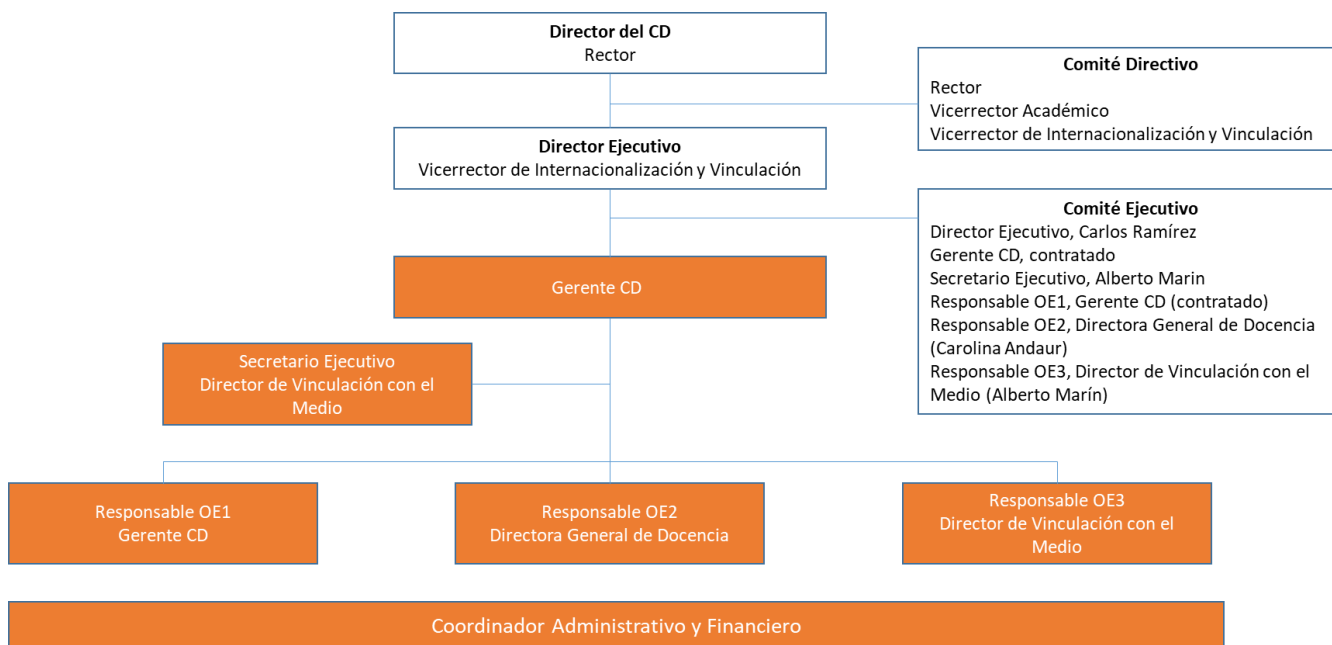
**Director del CD**
Rector

**Comité Directivo**
Rector
Vicerrector Académico
Vicerrector de Internacionalización y Vinculación

**Director Ejecutivo**
Vicerrector de Internacionalización y Vinculación

**Comité Ejecutivo**
Director Ejecutivo, Carlos Ramírez
Gerente CD, contratado
Secretario Ejecutivo, Alberto Marin
Responsable OE1, Gerente CD (contratado)
Responsable OE2, Directora General de Docencia (Carolina Andaur)
Responsable OE3, Director de Vinculación con el Medio (Alberto Marín)

Gerente CD

Secretario Ejecutivo
Director de Vinculación con el Medio

Responsable OE1
Gerente CD

Responsable OE2
Directora General de Docencia

Responsable OE3
Director de Vinculación con el Medio

Coordinador Administrativo y Financiero